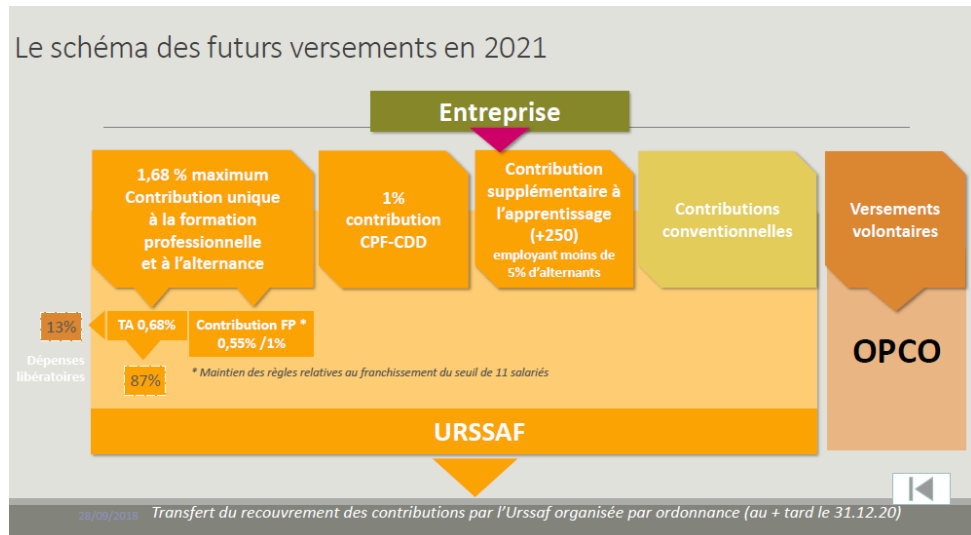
Le schéma des futurs versements en 2021

Entreprise

1,68 % maximum Contribution unique à la formation professionnelle et à l'alternance

1% contribution CPF-CDD

Contribution supplémentaire à l'apprentissage (+250) employant moins de 5% d'alternants

Contributions conventionnelles

Versements volontaires

13%

Dépenses libératoires

TA 0,68%

Contribution FP * 0,55% /1%

87%

* Maintien des règles relatives au franchissement du seuil de 11 salariés

OPCO

URSSAF

28/09/2018

Transfert du recouvrement des contributions par l'Urssaf organisée par ordonnance (au + tard le 31.12.20)